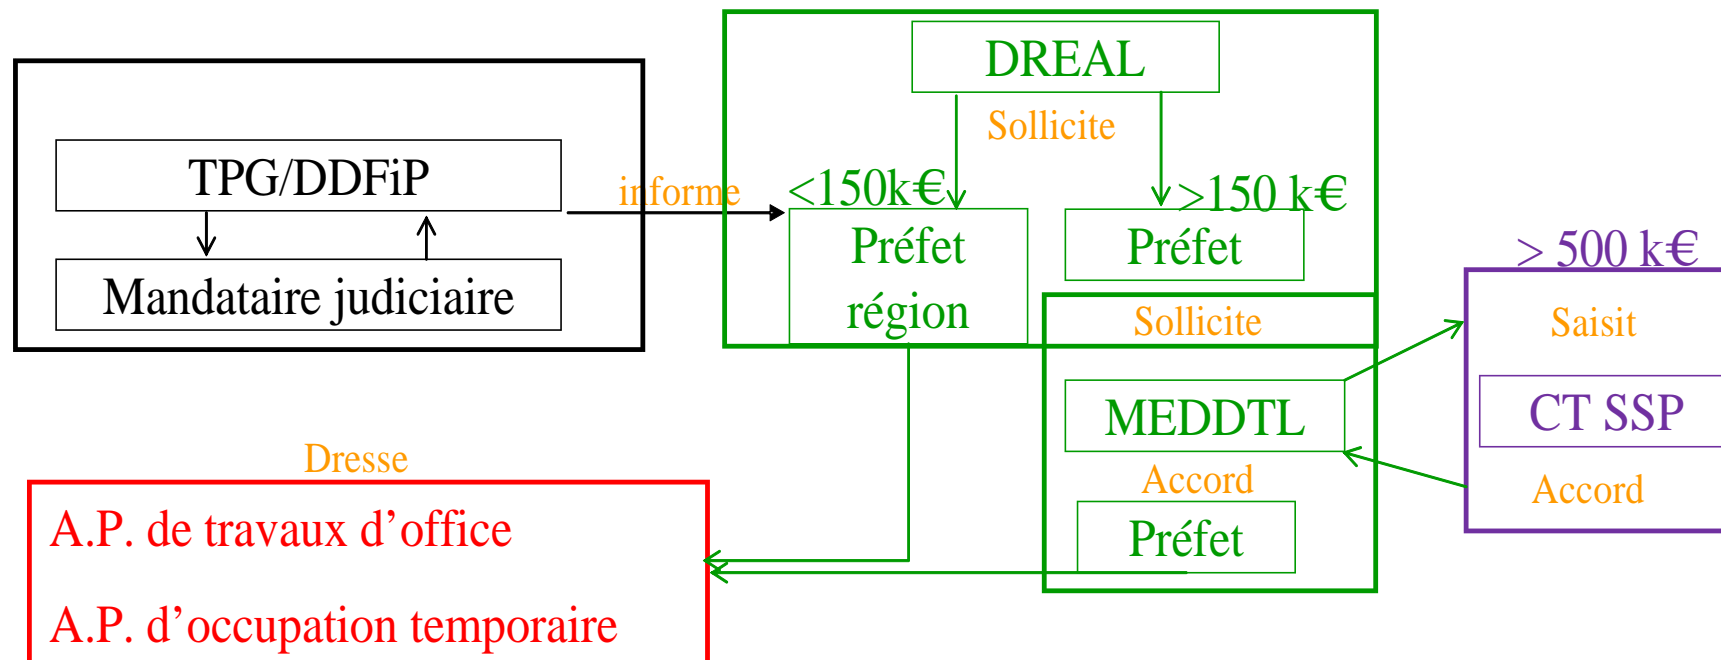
TPG/DDFiP

Mandataire judiciaire

informe

DREAL

Sollicite

<150k€

>150 k€

Préfet région

Préfet

> 500 k€

Sollicite

Saisit

MEDDTL

CT SSP

Accord

Accord

Préfet

Dresse

A.P. de travaux d’office

A.P. d’occupation temporaire